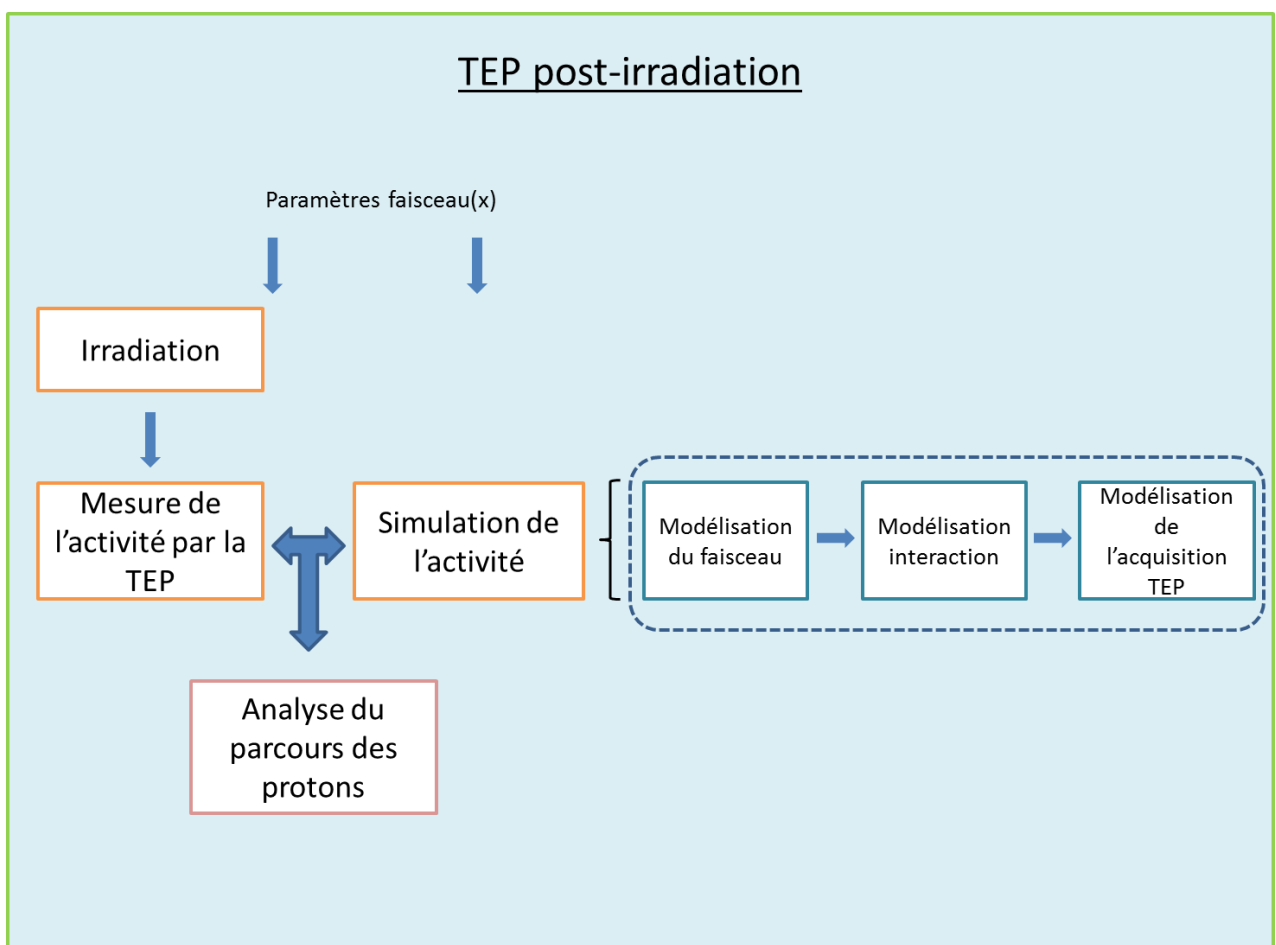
TEP post-irradiation

Paramètres faisceau(x)

Irradiation

Mesure de l’activité par la TEP

Simulation de l’activité

Modélisation du faisceau

Modélisation interaction

Modélisation de l’acquisition TEP

Analyse du parcours des protons